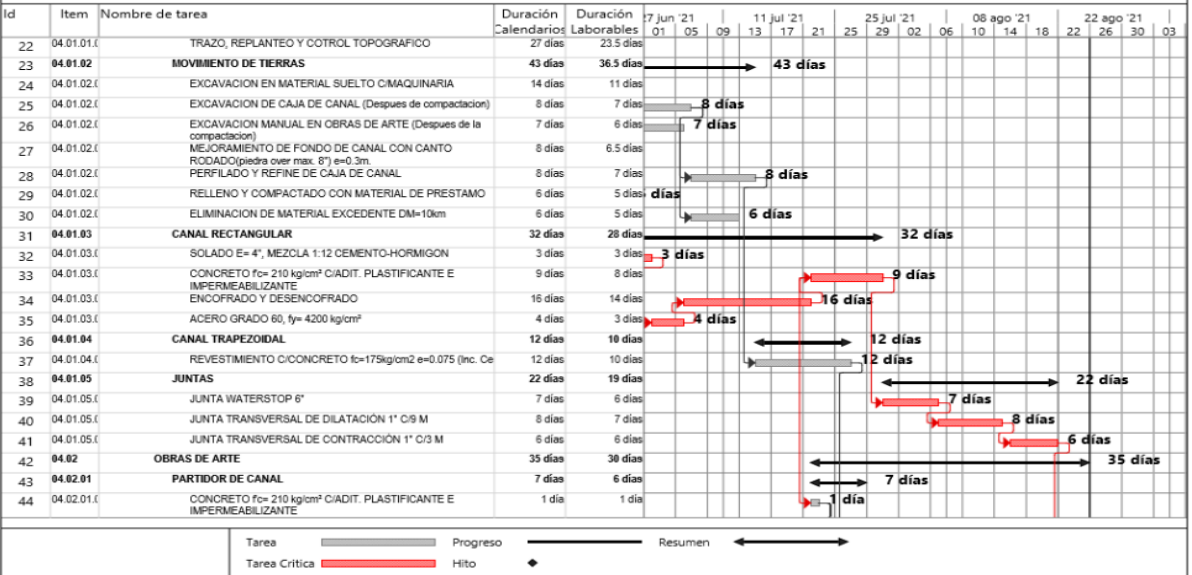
| Id | Item | Nombre de tarea | Duración Calendarios | Duración Laborables |
|---|---|---|---|---|
| 22 | 04.01.01.( | TRAZO, REPLANTEO Y COTROL TOPOGRAFICO | 27 días | 23.5 días |
| 23 | 04.01.02 | MOVIMIENTO DE TIERRAS | 43 días | 36.5 días |
| 24 | 04.01.02.( | EXCAVACION EN MATERIAL SUELTO C/MAQUINARIA | 14 días | 11 días |
| 25 | 04.01.02.( | EXCAVACION DE CAJA DE CANAL (Despues de compactacion) | 8 días | 7 días |
| 26 | 04.01.02.( | EXCAVACION MANUAL EN OBRAS DE ARTE (Despues de la compactacion) | 7 días | 6 días |
| 27 | 04.01.02.( | MEJORAMIENTO DE FONDO DE CANAL CON CANTO RODADO(piedra over max. 8") e=0.3m. | 8 días | 6.5 días |
| 28 | 04.01.02.( | PERFILADO Y REFINE DE CAJA DE CANAL | 8 días | 7 días |
| 29 | 04.01.02.( | RELLENO Y COMPACTADO CON MATERIAL DE PRESTAMO | 6 días | 5 días |
| 30 | 04.01.02.( | ELIMINACION DE MATERIAL EXCEDENTE DM=10km | 6 días | 5 días |
| 31 | 04.01.03 | CANAL RECTANGULAR | 32 días | 28 días |
| 32 | 04.01.03.( | SOLADO E= 4", MEZCLA 1:12 CEMENTO-HORMIGON | 3 días | 3 días |
| 33 | 04.01.03.( | CONCRETO fc= 210 kg/cm² C/ADIT. PLASTIFICANTE E IMPERMEABILIZANTE | 9 días | 8 días |
| 34 | 04.01.03.( | ENCOFRADO Y DESENCOFRADO | 16 días | 14 días |
| 35 | 04.01.03.( | ACERO GRADO 60, fy= 4200 kg/cm² | 4 días | 3 días |
| 36 | 04.01.04 | CANAL TRAPEZOIDAL | 12 días | 10 días |
| 37 | 04.01.04.( | REVESTIMIENTO C/CONCRETO fc=175kg/cm2 e=0.075 (Inc. Ce | 12 días | 10 días |
| 38 | 04.01.05 | JUNTAS | 22 días | 19 días |
| 39 | 04.01.05.( | JUNTA WATERSTOP 6" | 7 días | 6 días |
| 40 | 04.01.05.( | JUNTA TRANSVERSAL DE DILATACIÓN 1" C/9 M | 8 días | 7 días |
| 41 | 04.01.05.( | JUNTA TRANSVERSAL DE CONTRACCIÓN 1" C/3 M | 6 días | 6 días |
| 42 | 04.02 | OBRAS DE ARTE | 35 días | 30 días |
| 43 | 04.02.01 | PARTIDOR DE CANAL | 7 días | 6 días |
| 44 | 04.02.01.( | CONCRETO fc= 210 kg/cm² C/ADIT. PLASTIFICANTE E IMPERMEABILIZANTE | 1 día | 1 día |

27 jun '21 | 01 | 05 | 09 | 11 jul '21 13 | 17 | 21 | 25 jul '21 25 | 29 | 02 | 06 | 08 ago '21 10 | 14 | 18 | 22 ago '21 22 | 26 | 30 | 03

43 días
8 días
7 días
8 días
días
6 días
32 días
3 días
9 días
16 días
4 días
12 días
12 días
22 días
7 días
8 días
6 días
35 días
7 días
1 día

Tarea
Progreso
Resumen
Tarea Crítica
Hito